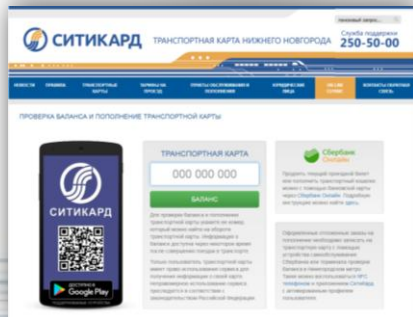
СИТИКАРД ТРАНСПОРТНАЯ КАРТА НИЖНЕГО НОВГОРОДА Служба поддержки 250-50-00

НОВОСТИ ТАРИФЫ ТРАНСПОРТНЫЕ КАРТЫ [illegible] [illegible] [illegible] ЮРИДИЧЕСКИМ ЛИЦАМ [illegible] КОНТАКТЫ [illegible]

ПРОВЕРКА БАЛАНСА И ПОПОЛНЕНИЕ ТРАНСПОРТНОЙ КАРТЫ

ТРАНСПОРТНАЯ КАРТА

000 000 000

БАЛАНС

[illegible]

Сбербанк Онлайн

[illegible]

СИТИКАРД

Google Play

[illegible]